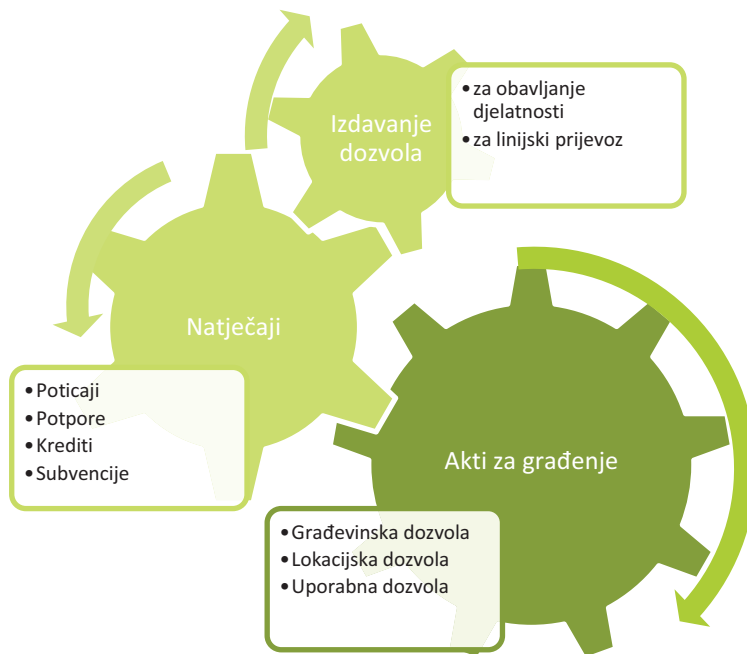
Izdavanje dozvola

- za obavljanje djelatnosti
- za linijski prijevoz

Natječaji

- Poticaji
- Potpore
- Krediti
- Subvencije

Akti za građenje

- Građevinska dozvola
- Lokacijska dozvola
- Uporabna dozvola